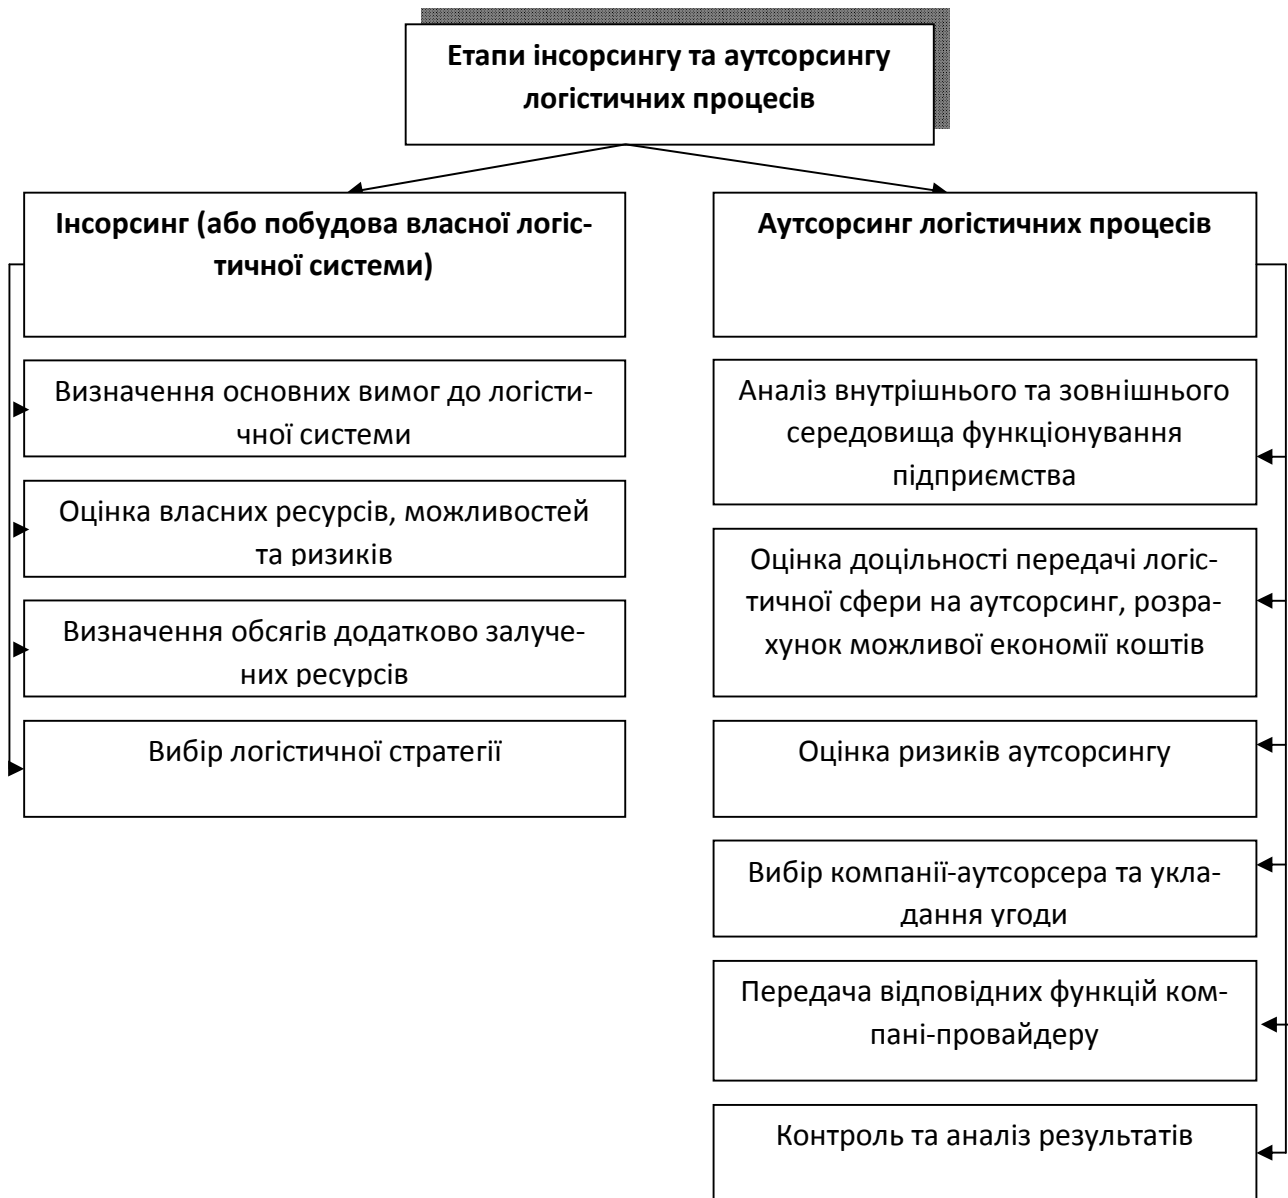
Етапи інсорсингу та аутсорсингу логістичних процесів

Інсорсинг (або побудова власної логістичної системи)

Визначення основних вимог до логістичної системи

Оцінка власних ресурсів, можливостей та ризиків

Визначення обсягів додатково залучених ресурсів

Вибір логістичної стратегії

Аутсорсинг логістичних процесів

Аналіз внутрішнього та зовнішнього середовища функціонування підприємства

Оцінка доцільності передачі логістичної сфери на аутсорсинг, розрахунок можливої економії коштів

Оцінка ризиків аутсорсингу

Вибір компанії-аутсорсера та укладання угоди

Передача відповідних функцій компані-провайдеру

Контроль та аналіз результатів